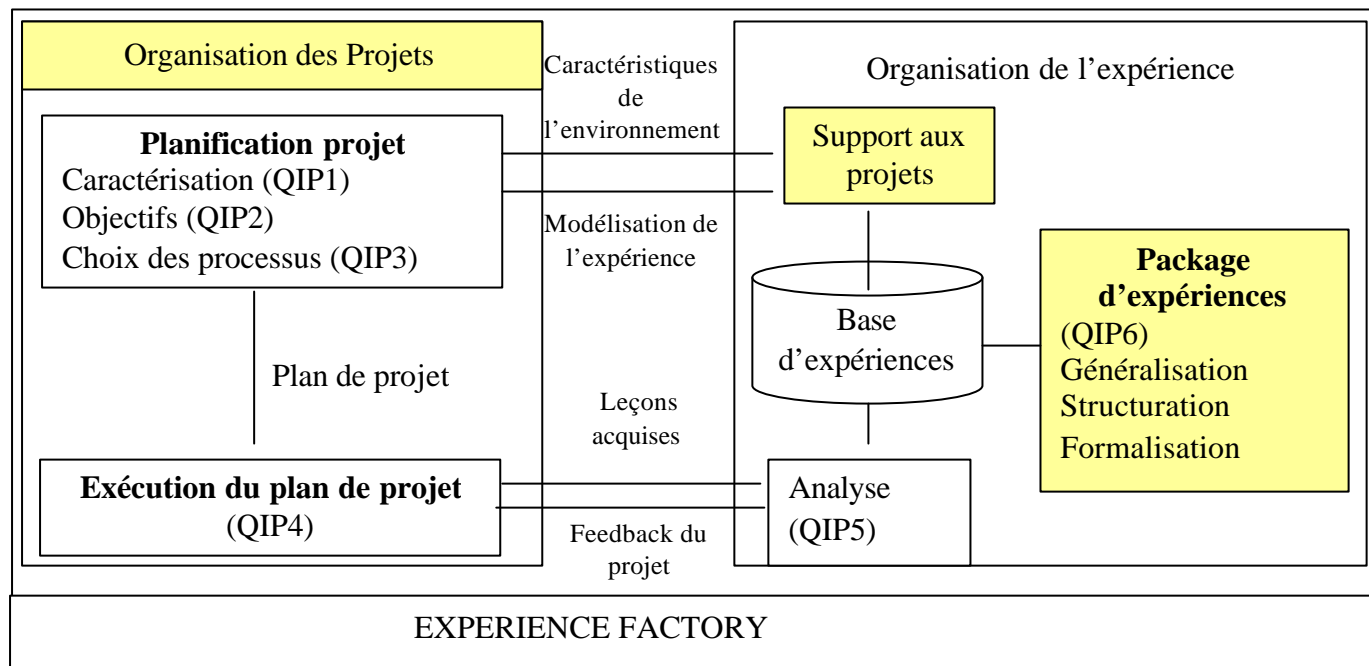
Organisation des Projets

Planification projet
Caractérisation (QIP1)
Objectifs (QIP2)
Choix des processus (QIP3)

Plan de projet

Exécution du plan de projet
(QIP4)

Caractéristiques de l'environnement

Modélisation de l'expérience

Leçons acquises

Feedback du projet

Organisation de l'expérience

Support aux projets

Base d'expériences

Package d'expériences
(QIP6)
Généralisation
Structuration
Formalisation

Analyse
(QIP5)

EXPERIENCE FACTORY